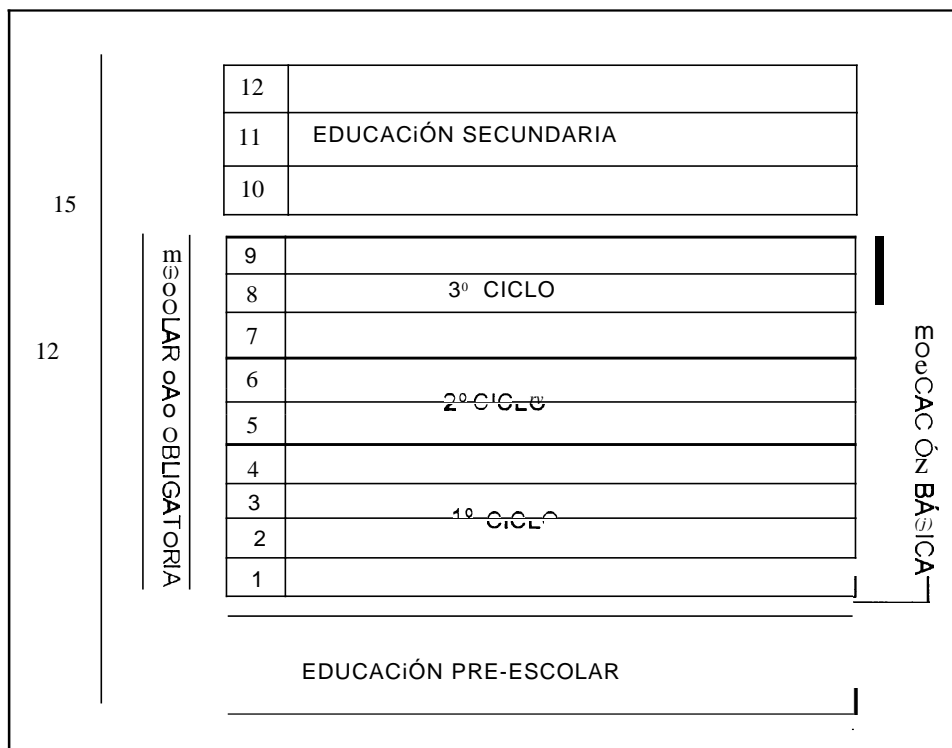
15

12

m(j)oOLAR oAo OBLIGATORIA

| 12 | |
|---|---|
| 11 | EDUCACiÓN SECUNDARIA |
| 10 | |

| 9 | |
|---|---|
| 8 | 3º CICLO |
| 7 | |
| 6 | |
| 5 | 2º CICLO |
| 4 | |
| 3 | |
| 2 | 1º CICLO |
| 1 | |

EDUCACiÓN PRE-ESCOLAR

moeCAC ÓN BÁ(j)ICA